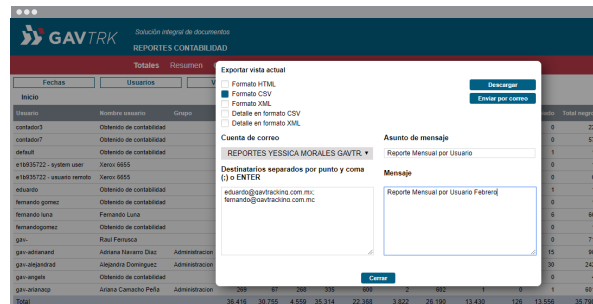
GAVTRK Solución integral de documentos
REPORTES CONTABILIDAD

Totales Resumen

Fechas Usuarios

Inicio

| Usuario | Nombre usuario | Grupo | | | | | | | | | uido | Total negr |
|---|---|---|---|---|---|---|---|---|---|---|---|---|
| contador3 | Obtenido por contabilidad | | | | | | | | | | 0 | |
| contador7 | Obtenido por contabilidad | | | | | | | | | | 0 | |
| default | Obtenido por contabilidad | | | | | | | | | | 1 | |
| e1b935722 - system user | Xerox 6655 | | | | | | | | | | 0 | |
| e1b935722 - usuario remoto | Xerox 6655 | | | | | | | | | | 0 | |
| eduardo | Obtenido por contabilidad | | | | | | | | | | 0 | |
| fernando gomez | Obtenido por contabilidad | | | | | | | | | | 0 | |
| fernando luna | Fernando Luna | | | | | | | | | | 0 | |
| fernandogomez | Obtenido por contabilidad | | | | | | | | | | 0 | |
| gav- | Raul Ferrusca | | | | | | | | | | 0 | |
| gav-adrianand | Adriana Navarro Diaz | Administracion | | | | | | | | | 15 | |
| gav-alejandrad | Alejandra Dominguez | Administracion | | | | | | | | | 36 | |
| gav-angels | Obtenido por contabilidad | | | | | | | | | | 0 | |
| gav-arianacp | Ariana Camacho Peña | Administracion | 268 | 67 | 268 | 335 | 606 | 2 | 662 | 1 | 0 | |
| Total | | | 35,419 | 30,755 | 4,559 | 35,314 | 22,368 | 3,822 | 26,190 | 13,430 | 126 | 13,556 | 35,70 |

Exportar vista actual
Formato HTML
Formato CSV
Formato XML
Detalle en formato CSV
Detalle en formato XML
Descargar
Enviar por correo

Cuenta de correo
REPORTES YESSICA MORALES GAVTR.
Asunto de mensaje
Reporte Mensual por Usuario

Destinatarios separados por punto y coma (;) o ENTER
eduardo@gavtracking.com.mx;
fernando@gavtracking.com.mc
Mensaje
Reporte Mensual por Usuario Febrero

Cerrar